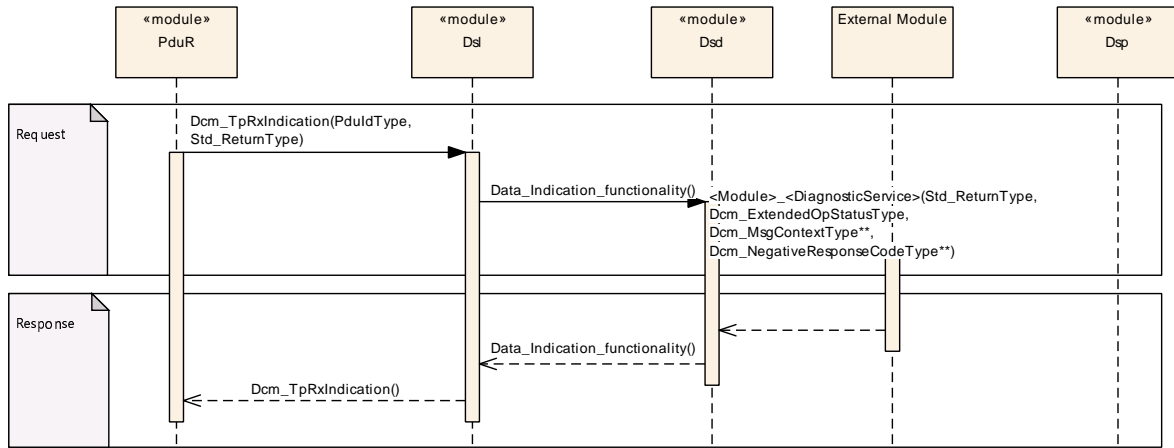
«module»
PduR

«module»
Dsl

«module»
Dsd

External Module

«module»
Dsp

Request

Dcm_TpRxIndication(PduIdType, Std_ReturnType)

Data_Indication_functionality()

<Module>_<DiagnosticService>(Std_ReturnType, Dcm_ExtendedOpStatusType, Dcm_MsgContextType**, Dcm_NegativeResponseCodeType**)

Response

Data_Indication_functionality()

Dcm_TpRxIndication()